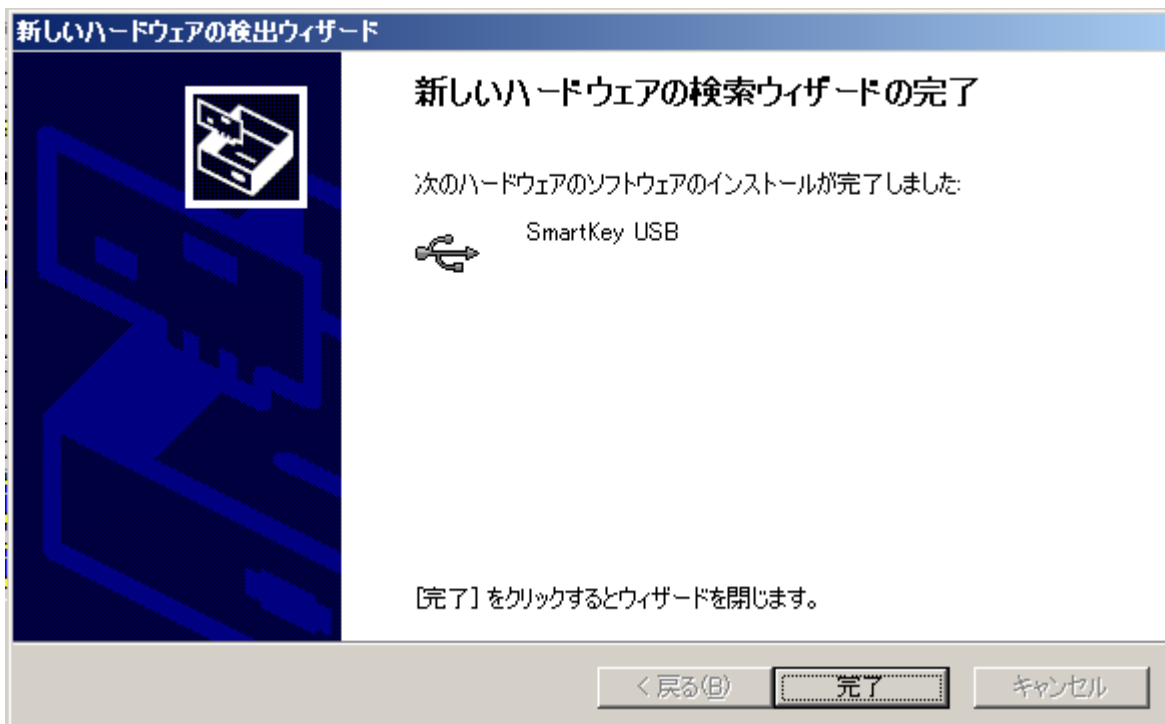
新しいハードウェアの検出ウィザード

新しいハードウェアの検索ウィザードの完了

次のハードウェアのソフトウェアのインストールが完了しました:

SmartKey USB

[完了] をクリックするとウィザードを閉じます。

< 戻る(B)

完了

キャンセル